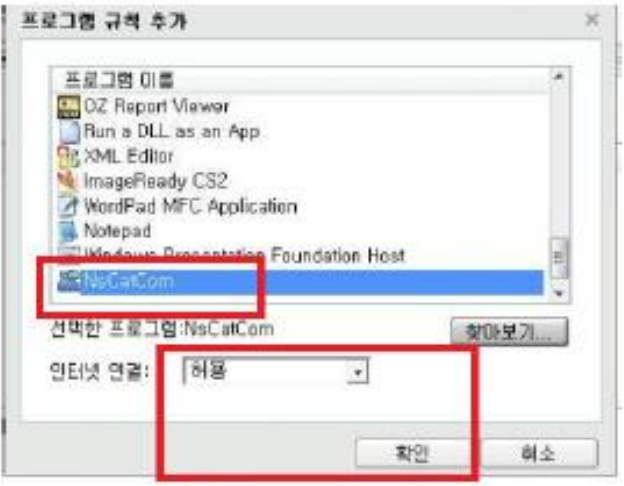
프로그램 규칙 추가

프로그램 이름
OZ Report Viewer
Run a DLL as an App
XML Editor
ImageReady CS2
WordPad MFC Application
Notepad
Windows Presentation Foundation Host
NsCatCom

선택한 프로그램:NsCatCom
찾아보기...

인터넷 연결: 허용

확인
취소